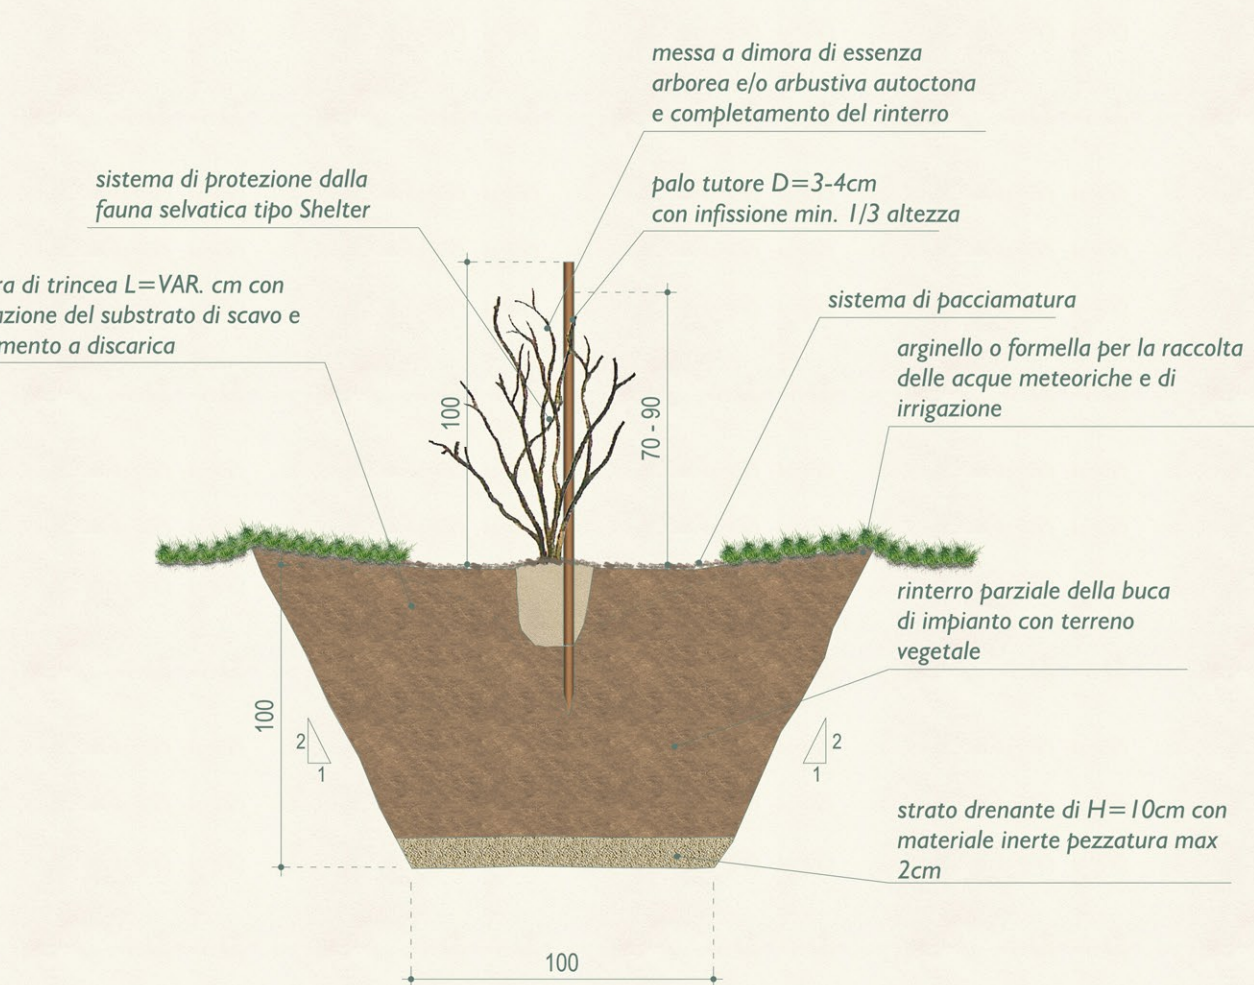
messa a dimora di essenza arborea e/o arbustiva autoctona e completamento del rinterro

sistema di protezione dalla fauna selvatica tipo Shelter

palo tutore D=3-4cm con infissione min. 1/3 altezza

ra di trincea L=VAR. cm con zione del substrato di scavo e mento a discarica

sistema di pacciamatura

arginello o formella per la raccolta delle acque meteoriche e di irrigazione

100

70 - 90

rinterro parziale della buca di impianto con terreno vegetale

100

2

1

2

1

strato drenante di H=10cm con materiale inerte pezzatura max 2cm

100